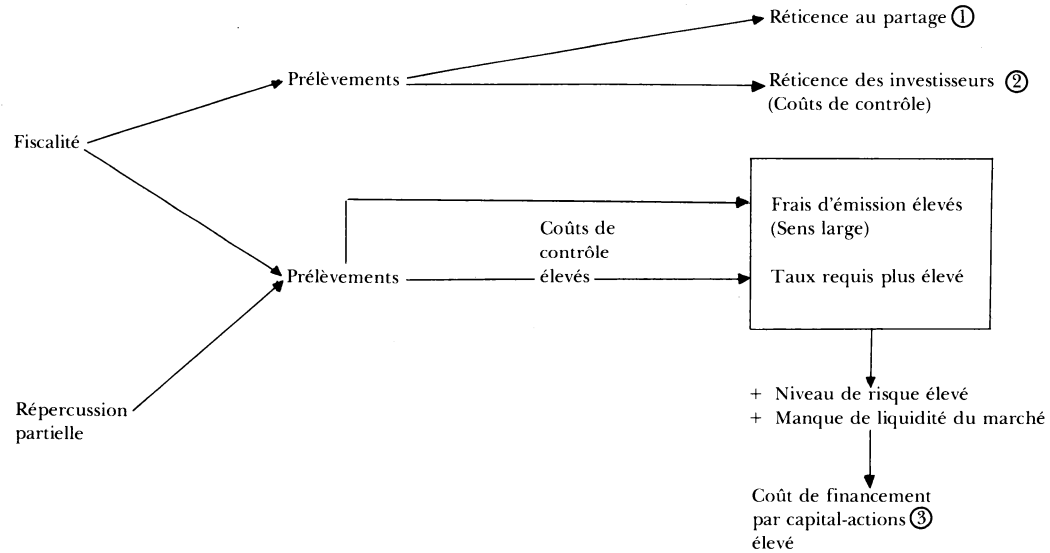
Réticence au partage ①

Prélèvements

Réticence des investisseurs ②
(Coûts de contrôle)

Fiscalité

Frais d'émission élevés
(Sens large)

Coûts de contrôle élevés

Prélèvements

Taux requis plus élevé

Répercussion partielle

+ Niveau de risque élevé
+ Manque de liquidité du marché

Coût de financement par capital-actions ③ élevé